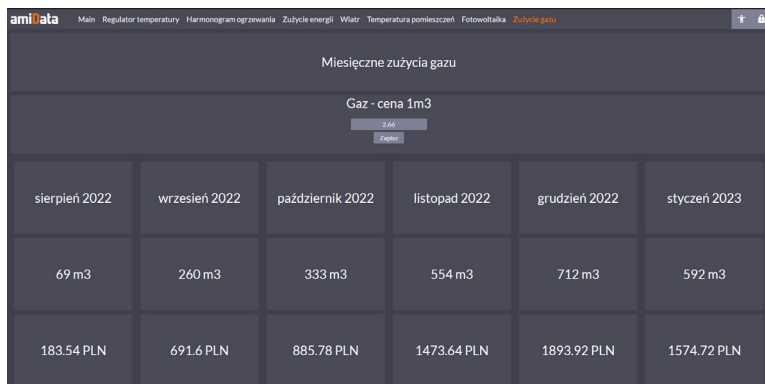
amiData Main Regulator temperatury Harmonogram ogrzewania Zużycie energii Wiatr Temperatura pomieszczeń Fotowoltaika Zużycie gazu

Miesięczne zużycia gazu

Gaz - cena 1m3

2.66

Zapisz

| sierpień 2022 | wrzesień 2022 | październik 2022 | listopad 2022 | grudzień 2022 | styczeń 2023 |
|---|---|---|---|---|---|
| 69 m3 | 260 m3 | 333 m3 | 554 m3 | 712 m3 | 592 m3 |
| 183.54 PLN | 691.6 PLN | 885.78 PLN | 1473.64 PLN | 1893.92 PLN | 1574.72 PLN |